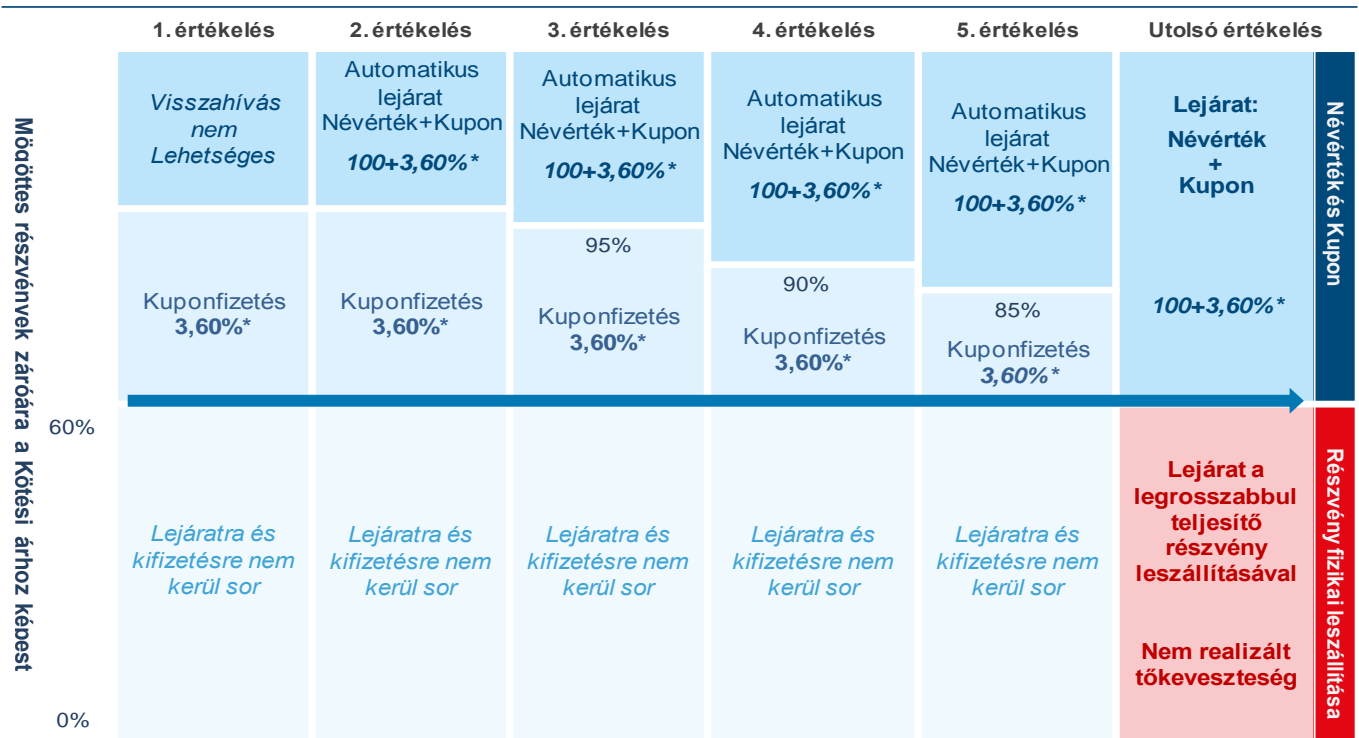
Mögöttes részvénynek záróára a Kötési árhoz képest

60%

0%

| 1. értékelés | 2. értékelés | 3. értékelés | 4. értékelés | 5. értékelés | Utolsó értékelés |
|---|---|---|---|---|---|
| Visszahívás nem Lehetséges | Automatikus lejárat Névérték+Kupon 100+3,60%* | Automatikus lejárat Névérték+Kupon 100+3,60%* | Automatikus lejárat Névérték+Kupon 100+3,60%* | Automatikus lejárat Névérték+Kupon 100+3,60%* | Lejárat: Névérték + Kupon |
| Kuponfizetés 3,60%* | Kuponfizetés 3,60%* | 95% Kuponfizetés 3,60%* | 90% Kuponfizetés 3,60%* | 85% Kuponfizetés 3,60%* | 100+3,60%* |
| Lejáratra és kifizetésre nem kerül sor | Lejáratra és kifizetésre nem kerül sor | Lejáratra és kifizetésre nem kerül sor | Lejáratra és kifizetésre nem kerül sor | Lejáratra és kifizetésre nem kerül sor | Lejárat a legrosszabbul teljesítő részvény leszállításával Nem realizált tőkeveszteség |

Névérték és Kupon

Részvény fizikai leszállítása